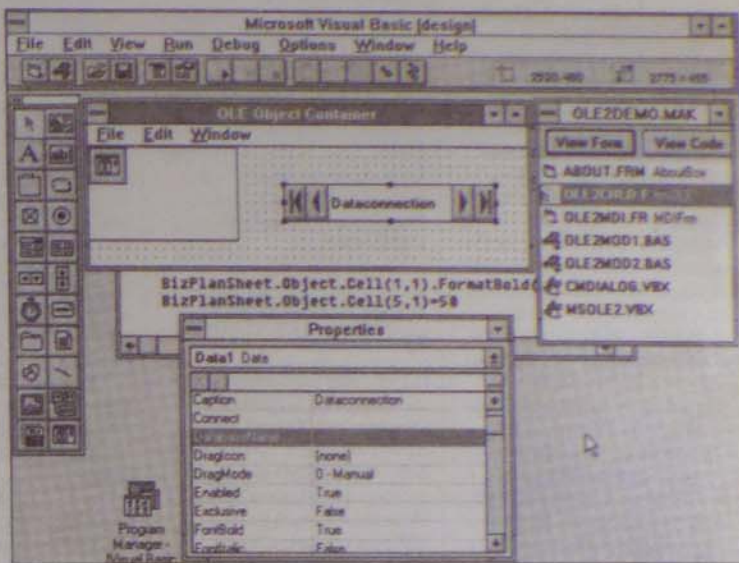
Microsoft Visual Basic [design]

File Edit View Run Debug Options Window Help

2520,480 2775 x 455

OLE Object Container

File Edit Window

Dataconnection

BizPlanSheet.Object.Cell(1,1).FormatBold(
BizPlanSheet.Object.Cell(5,1)=50

OLE2DEMO.MAK

View Form View Code

ABOUT.FRM AboutBox
OLE2OLE.FRM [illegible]
OLE2MDI.FR MDIFrm
OLE2MOD1.BAS
OLE2MOD2.BAS
CMDIALOG.VBX
MSOLE2.VBX

Properties

Data1 Data

| | |
|---|---|
| Caption | Dataconnection |
| Connect | |
| DatabaseName | |
| DragIcon | (none) |
| DragMode | 0 - Manual |
| Enabled | True |
| Exclusive | False |
| FontBold | True |
| FontItalic | False |

Program Manager - Visual Basic